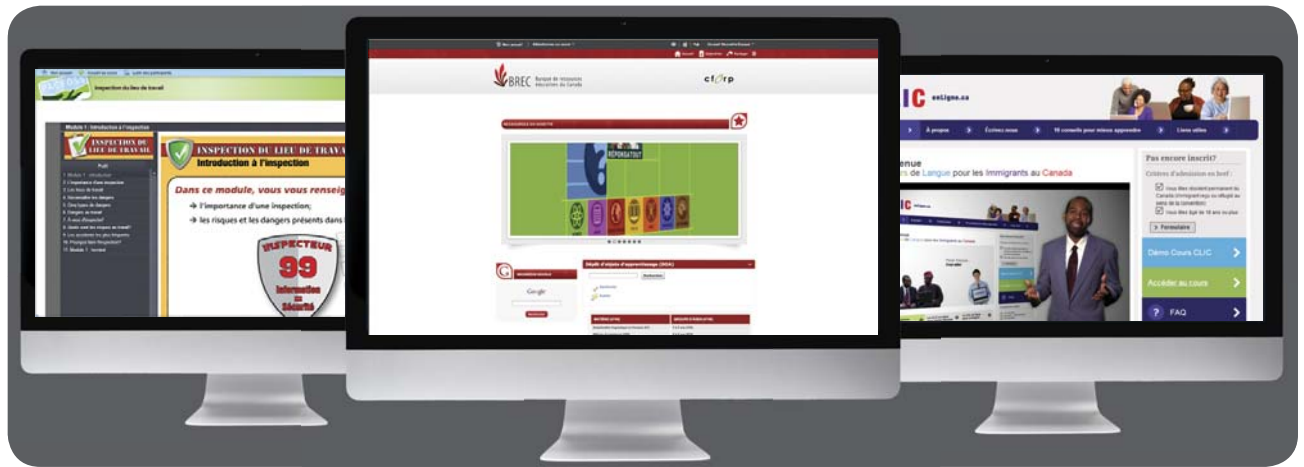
Inspection du lieu de travail

Module 1 : Introduction à l'inspection

INSPECTION DU LIEU DE TRAVAIL

INSPECTION DU LIEU DE TRAVAI

Introduction à l'inspection

Dans ce module, vous vous renseig

l'importance d'une inspection;

les risques et les dangers présents dans l

INSPECTEUR

99

Information en Sécurité

BREC Banque de ressources éducatives du Canada

cforp

REPORTATOUT

Dépôt d'objets d'apprentissage (DOA)

Google

CLIC enLigne.ca

À propos

Écrivez-nous

10 conseils pour mieux apprendre

Liens utiles

Pas encore inscrit?

Critères d'admission en bref :

Formulaire

enue

de Langue pour les Immigrants au Canada

Démo Cours CLIC

Accéder au cours

FAQ